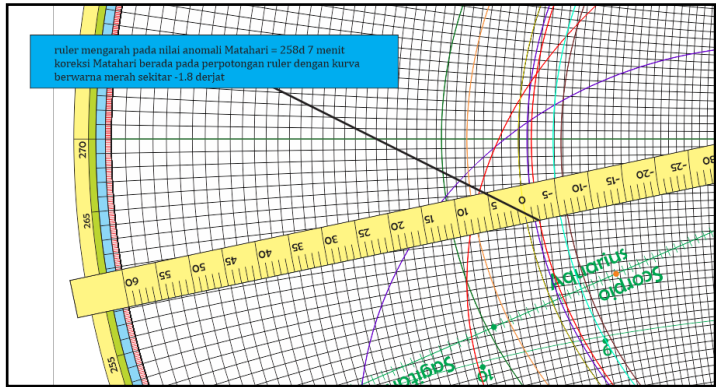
ruler mengarah pada nilai anomali Matahari = 258d 7 menit koreksi Matahari berada pada perpotongan ruler dengan kurva berwarna merah sekitar -1.8 derjat

270
265
255

60 55 50 45 40 35 30 25 20 15 10 5 0 -5 -10 -15 -20 -25 -30

Aquarius
Scorpio
Sagitta
10
10